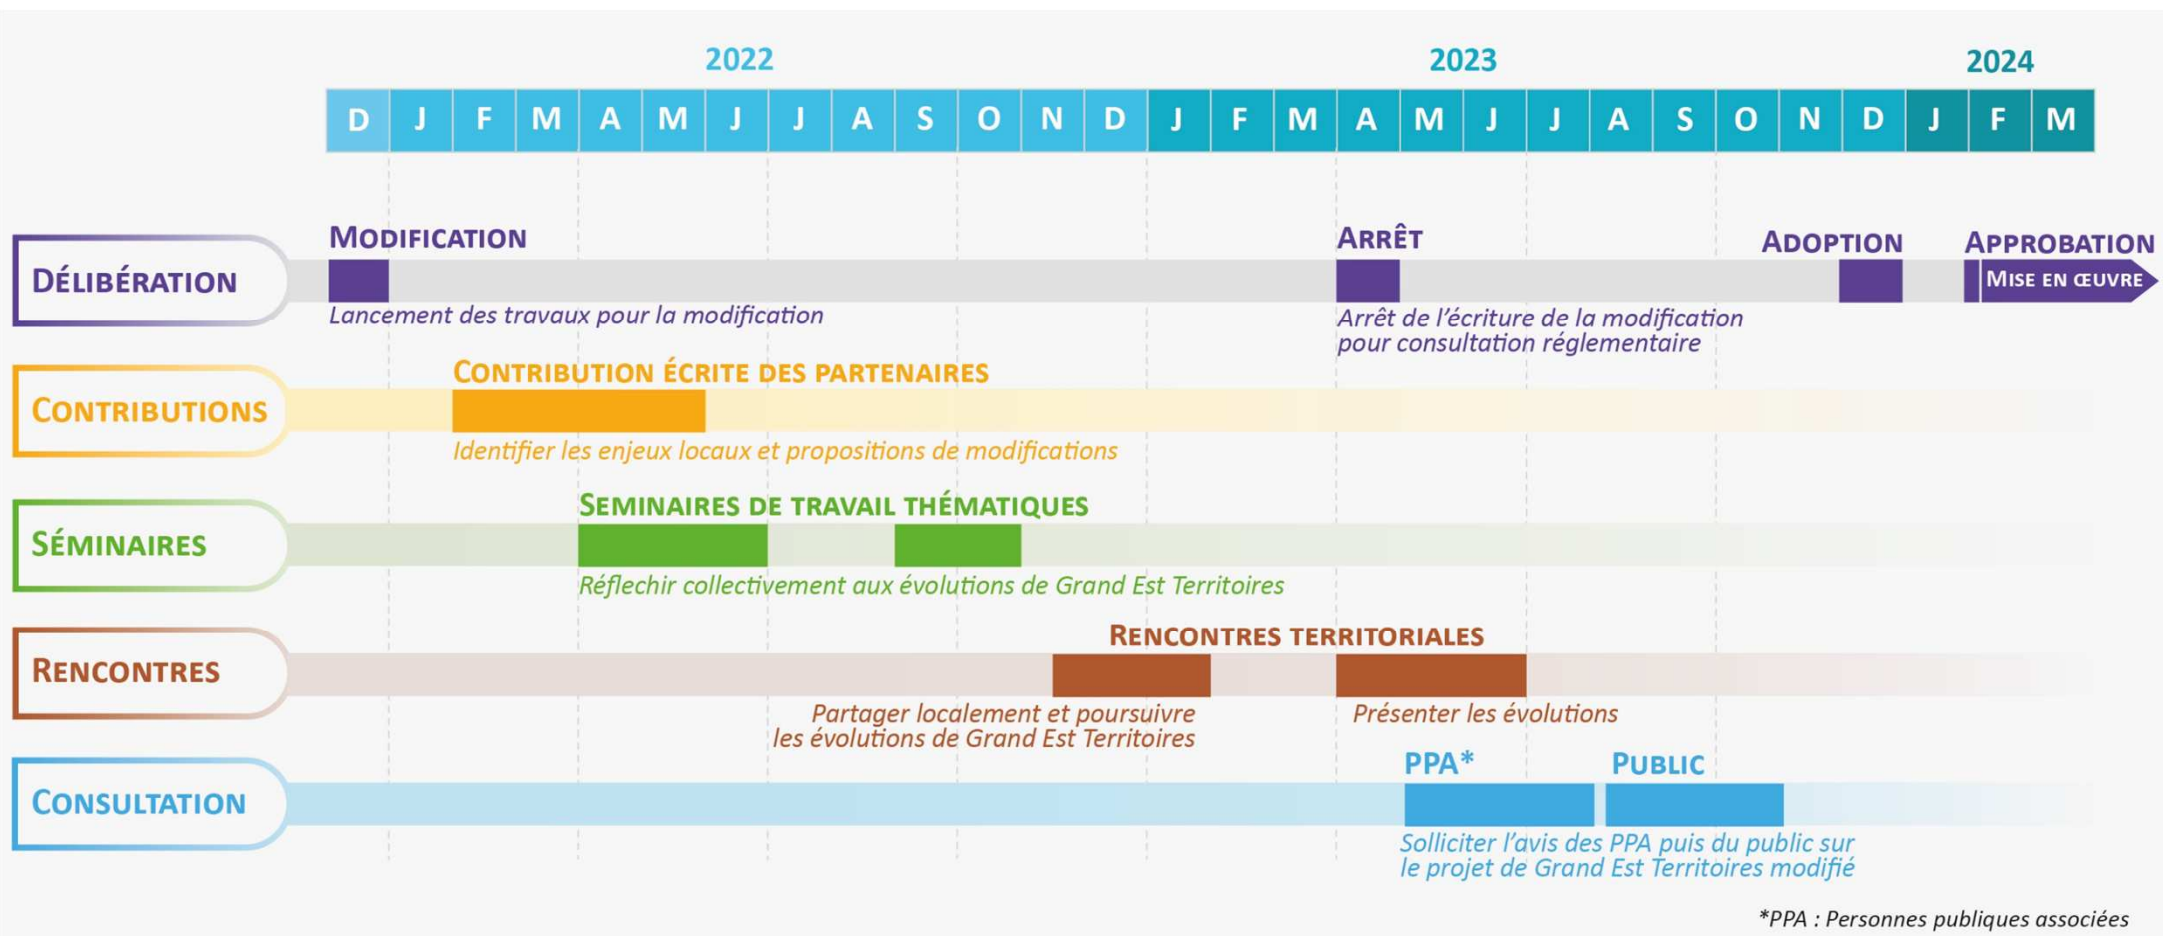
2022 2023 2024

| D | J | F | M | A | M | J | J | A | S | O | N | D | J | F | M | A | M | J | J | A | S | O | N | D | J | F | M |
|---|---|---|---|---|---|---|---|---|---|---|---|---|---|---|---|---|---|---|---|---|---|---|---|---|---|---|---|

DÉLIBÉRATION

MODIFICATION
Lancement des travaux pour la modification

ARRÊT
Arrêt de l'écriture de la modification pour consultation réglementaire

ADOPTION

APPROBATION
MISE EN ŒUVRE

CONTRIBUTIONS

CONTRIBUTION ÉCRITE DES PARTENAIRES
Identifier les enjeux locaux et propositions de modifications

SÉMINAIRES

SEMINAIRES DE TRAVAIL THÉMATIQUES
Réflechir collectivement aux évolutions de Grand Est Territoires

RENCONTRES

RENCONTRES TERRITORIALES
Partager localement et poursuivre les évolutions de Grand Est Territoires
Présenter les évolutions

CONSULTATION

PPA*
PUBLIC
Solliciter l'avis des PPA puis du public sur le projet de Grand Est Territoires modifié

*PPA : Personnes publiques associées